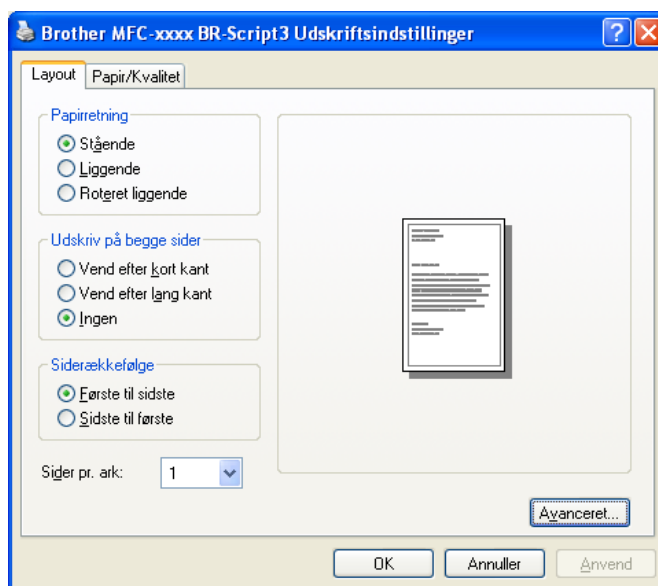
Brother MFC-xxxx BR-Script3 Udskriftsindstillinger

Layout
Papir/Kvalitet

Papirretning
Stående
Liggende
Roteret liggende

Udskriv på begge sider
Vend efter kort kant
Vend efter lang kant
Ingen

Siderækkefølge
Første til sidste
Sidste til første

Sider pr. ark: 1

Avanceret...

OK
Annuller
Anvend